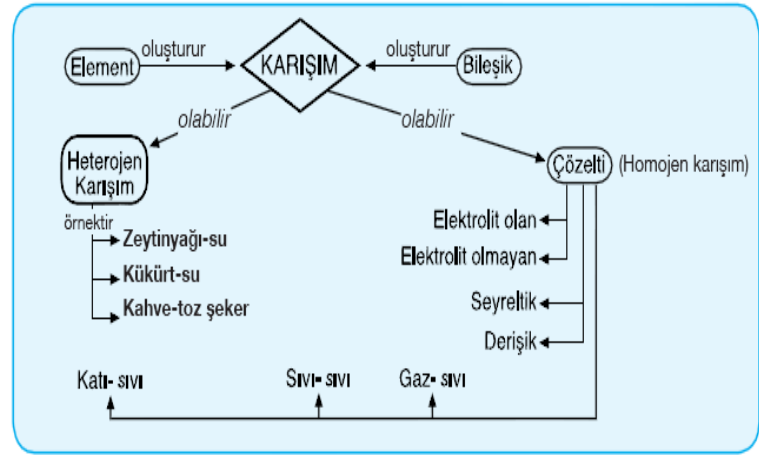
Element oluşturur KARIŞIM oluşturur Bileşik

olabilir olabilir

Heterojen Karışım

Çözelti (Homojen karışım)

örnektir

Zeytinyağı-su

Kükürt-su

Kahve-toz şeker

Elektrolit olan

Elektrolit olmayan

Seyreltik

Derişik

Katı- sıvı

Sıvı- sıvı

Gaz- sıvı